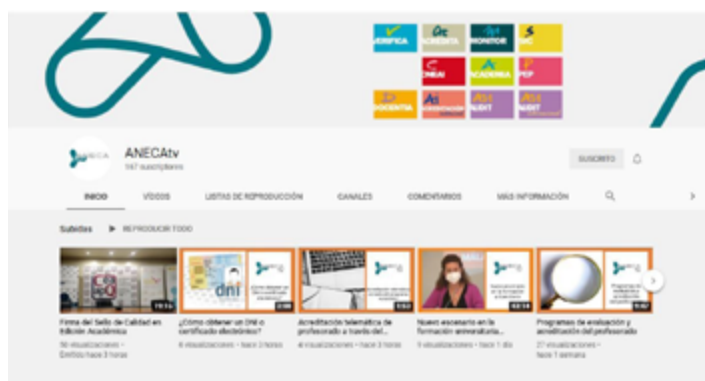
VERIFICA
ACREDITA
MONITOR
SIC
CNEAI
ACADEMIA
PEP
DOCENTIA
ACREDITACIÓN
AUDIT
AUDIT

ANECAtv
147 suscriptores
SUSCRITO

INICIO
VÍDEOS
LISTAS DE REPRODUCCIÓN
CANALES
COMENTARIOS
MÁS INFORMACIÓN

Subidos
REPRODUCIR TODO

19:14
Firma del Sello de Calidad en Edición Académica
56 visualizaciones • Emitido hace 3 horas

dni
2:08
¿Cómo obtener un DNI o certificado electrónico?
6 visualizaciones • hace 3 horas

1:53
Acreditación telemática de profesorado a través del...
4 visualizaciones • hace 3 horas

02:14
Nuevo escenario en la formación universitaria...
9 visualizaciones • hace 1 día

11:47
Programas de evaluación y acreditación del profesorado
27 visualizaciones • hace 1 semana